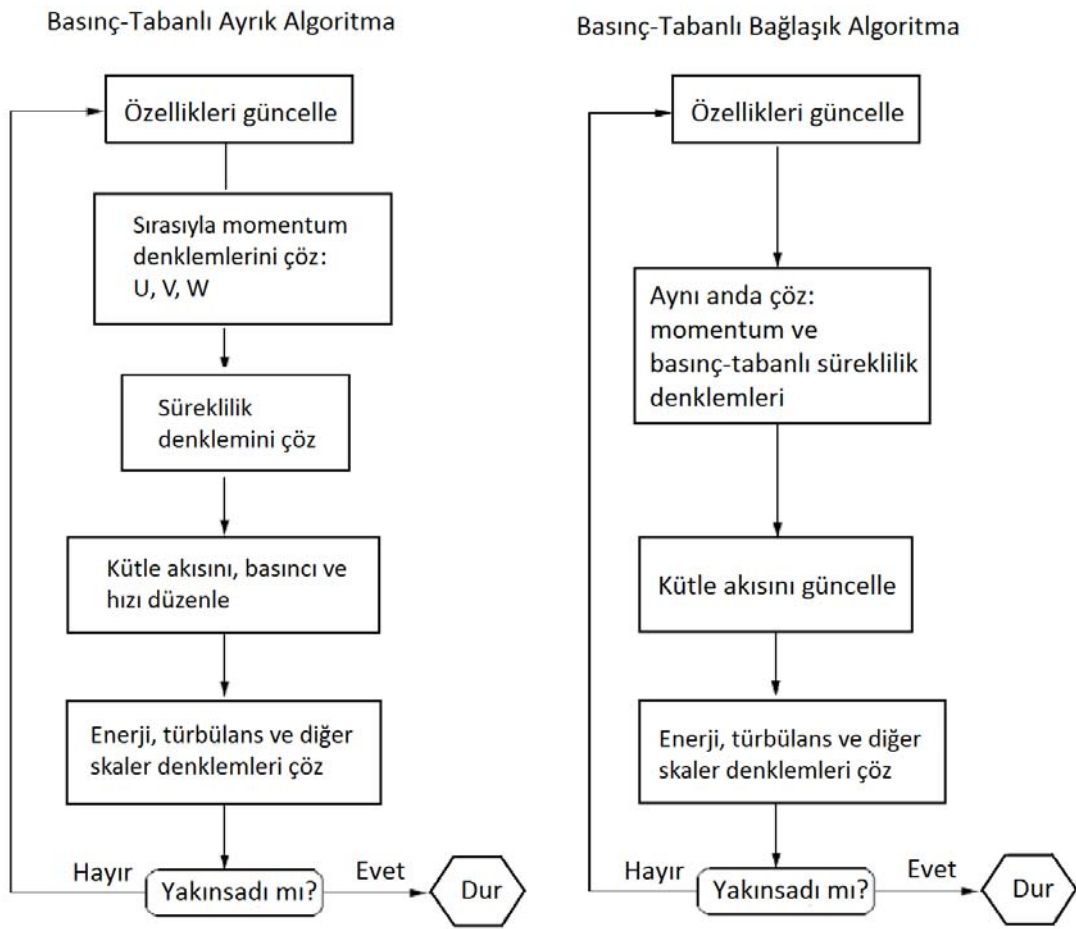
Basınç-Tabanlı Ayrık Algoritma

Özellikleri güncelle

Sırasıyla momentum denklemlerini çöz: U, V, W

Süreklilik denklemini çöz

Kütle akısını, basıncı ve hızı düzenle

Enerji, türbülans ve diğer skaler denklemleri çöz

Hayır

Yakınsadı mı?

Evet

Dur

Basınç-Tabanlı Bağlaşık Algoritma

Özellikleri güncelle

Aynı anda çöz: momentum ve basınç-tabanlı süreklilik denklemleri

Kütle akısını güncelle

Enerji, türbülans ve diğer skaler denklemleri çöz

Hayır

Yakınsadı mı?

Evet

Dur